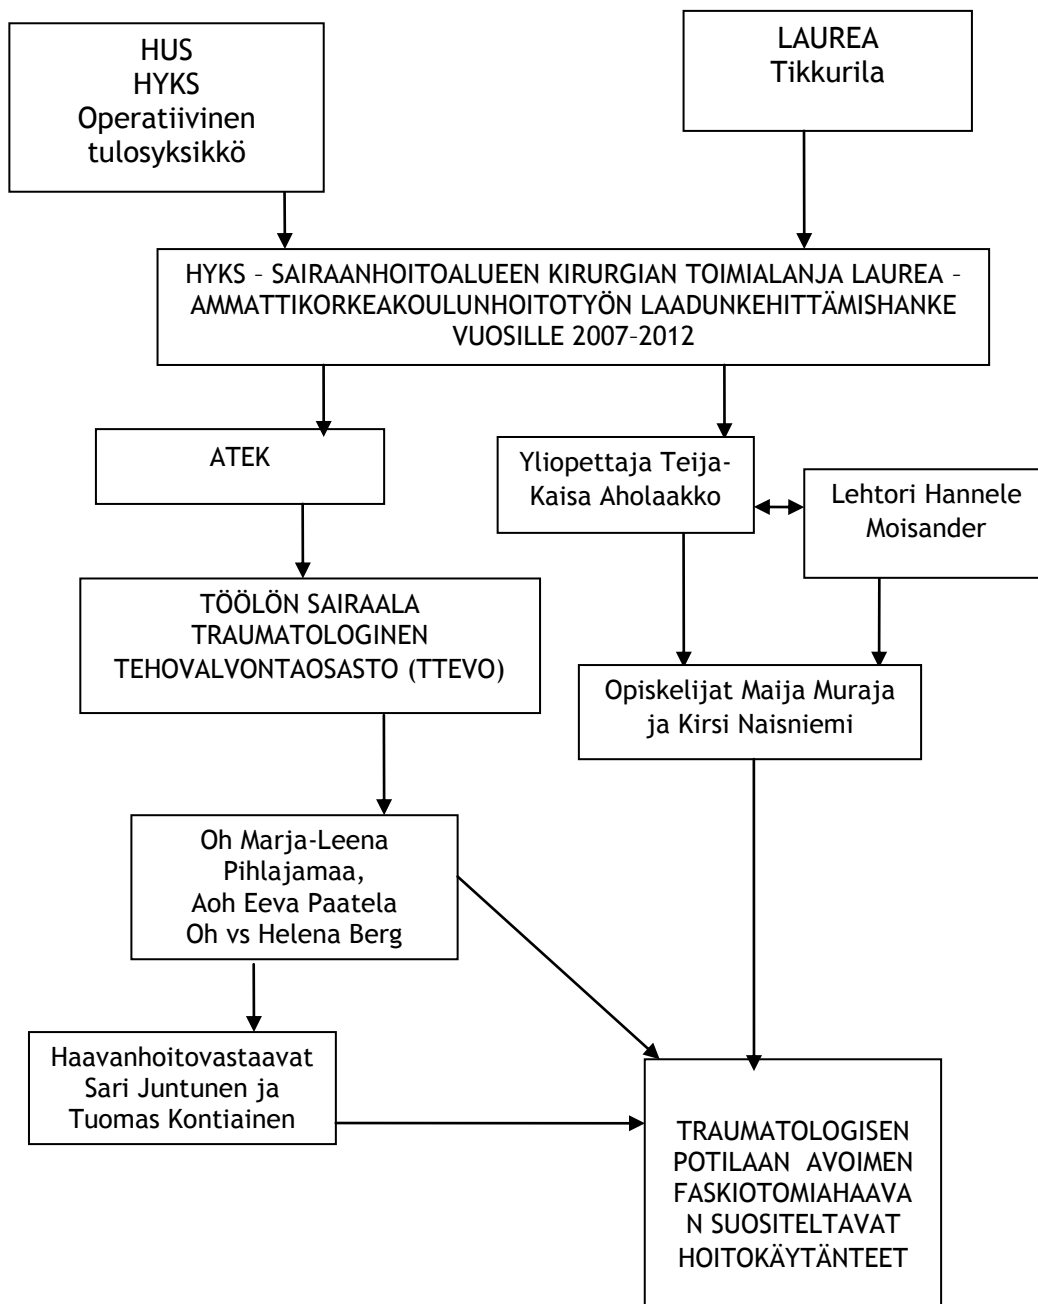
HUS
HYKS
Operatiivinen tulosyksikkö

LAUREA
Tikkurila

HYKS – SAIRAANHOITOALUEEN KIRURGIAN TOIMIALANJA LAUREA – AMMATTIKORKEAKOULUNHOITOTYÖN LAADUNKEHITTÄMISHANKE VUOSILLE 2007–2012

ATEK

TÖÖLÖN SAIRAALA
TRAUMATOLOGINEN TEHOVALVONTAOSASTO (TTEVO)

Oh Marja-Leena Pihlajamaa,
Aoh Eeva Paatela
Oh vs Helena Berg

Haavanhoitovastaavat Sari Juntunen ja Tuomas Kontiainen

Yliopettaja Teija-Kaisa Aholaakko

Lehtori Hannele Moisander

Opiskelijat Maija Muraja ja Kirsi Naisniemi

TRAUMATOLOGISEN POTILAAN AVOIMEN FASKIOTOMIAHAAVAN SUOSITELTAVAT HOITOKÄYTÄNTEET